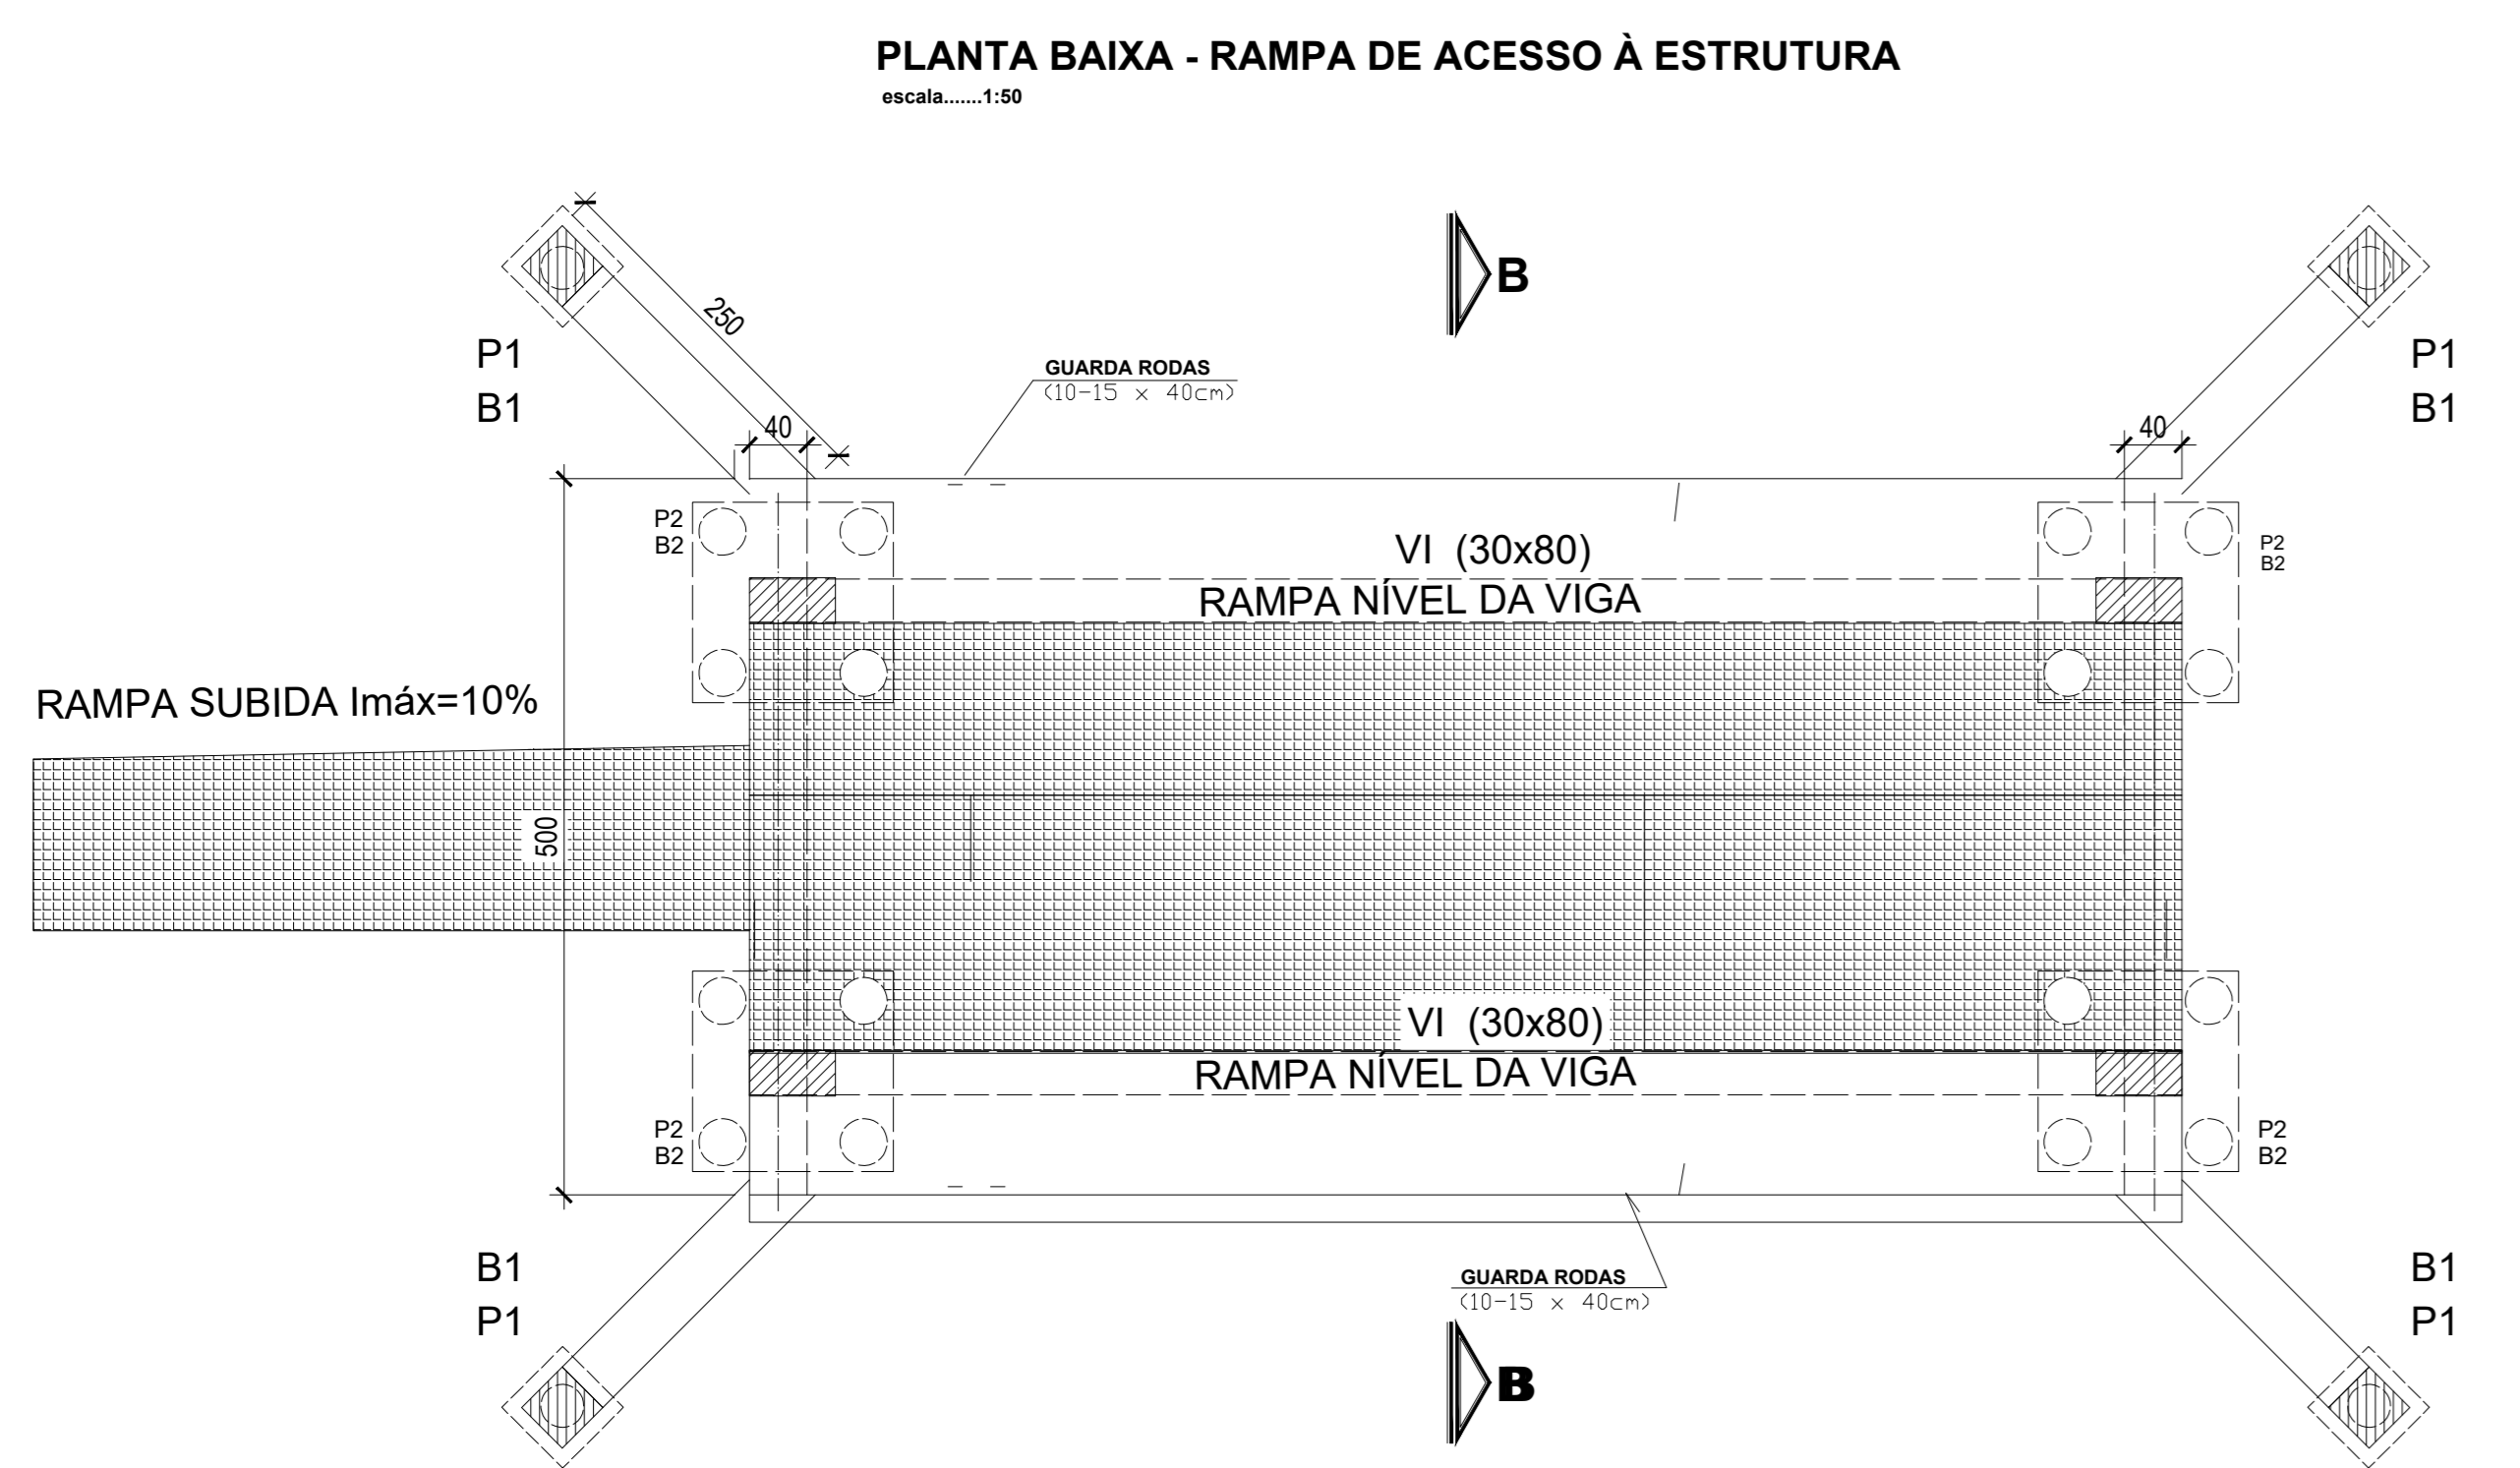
PLANTA BAIXA - RAMPA DE ACESSO À ESTRUTURA
escala.......1:50

B

250

P1
B1

GUARDA RODAS
(10-15 x 40cm)

P1
B1

40

40

P2
B2

VI (30x80)

P2
B2

RAMPA NÍVEL DA VIGA

RAMPA SUBIDA Imáx=10%

500

VI (30x80)

RAMPA NÍVEL DA VIGA

P2
B2

P2
B2

B1
P1

GUARDA RODAS
(10-15 x 40cm)

B1
P1

B